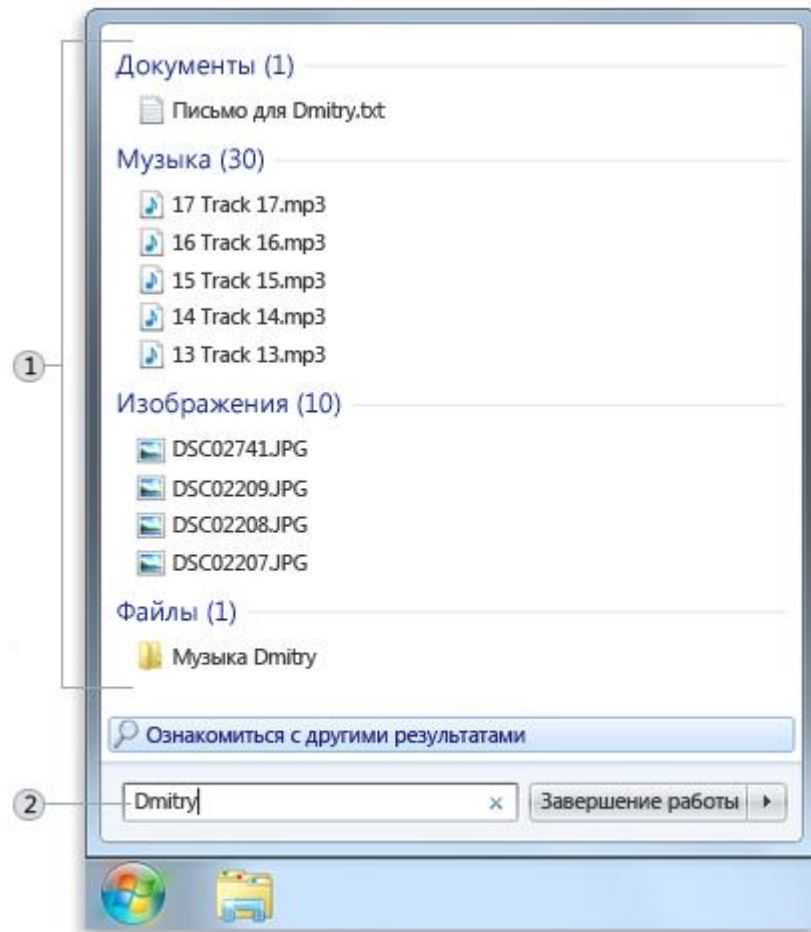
Документы (1)

Письмо для Dmitry.txt

Музыка (30)

17 Track 17.mp3

16 Track 16.mp3

15 Track 15.mp3

14 Track 14.mp3

13 Track 13.mp3

1

Изображения (10)

DSC02741.JPG

DSC02209.JPG

DSC02208.JPG

DSC02207.JPG

Файлы (1)

Музыка Dmitry

Ознакомиться с другими результатами

2

Dmitry

×

Завершение работы